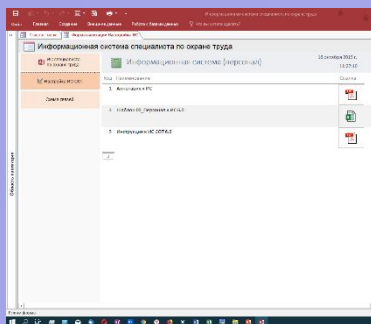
Информационная система специалиста по охране труда

Файл Главная Создание Внешние данные Работа с базами данных Что вы хотите сделать?

Информационная система специалиста по охране труда

Информационная система (персонал)

10 октября 2023 г.
13:37:02

Инструменты по охране труда

Настройка отчетов

Справочники

| Код | Наименование | Ссылка |
|---|---|---|
| 1 | Инструкции к ПК | |
| 2 | Шаблон 00_Персонал и КПСЫ | |
| 3 | Инструкция ИС СОТ 6.3 | |

Область навигации

Готово